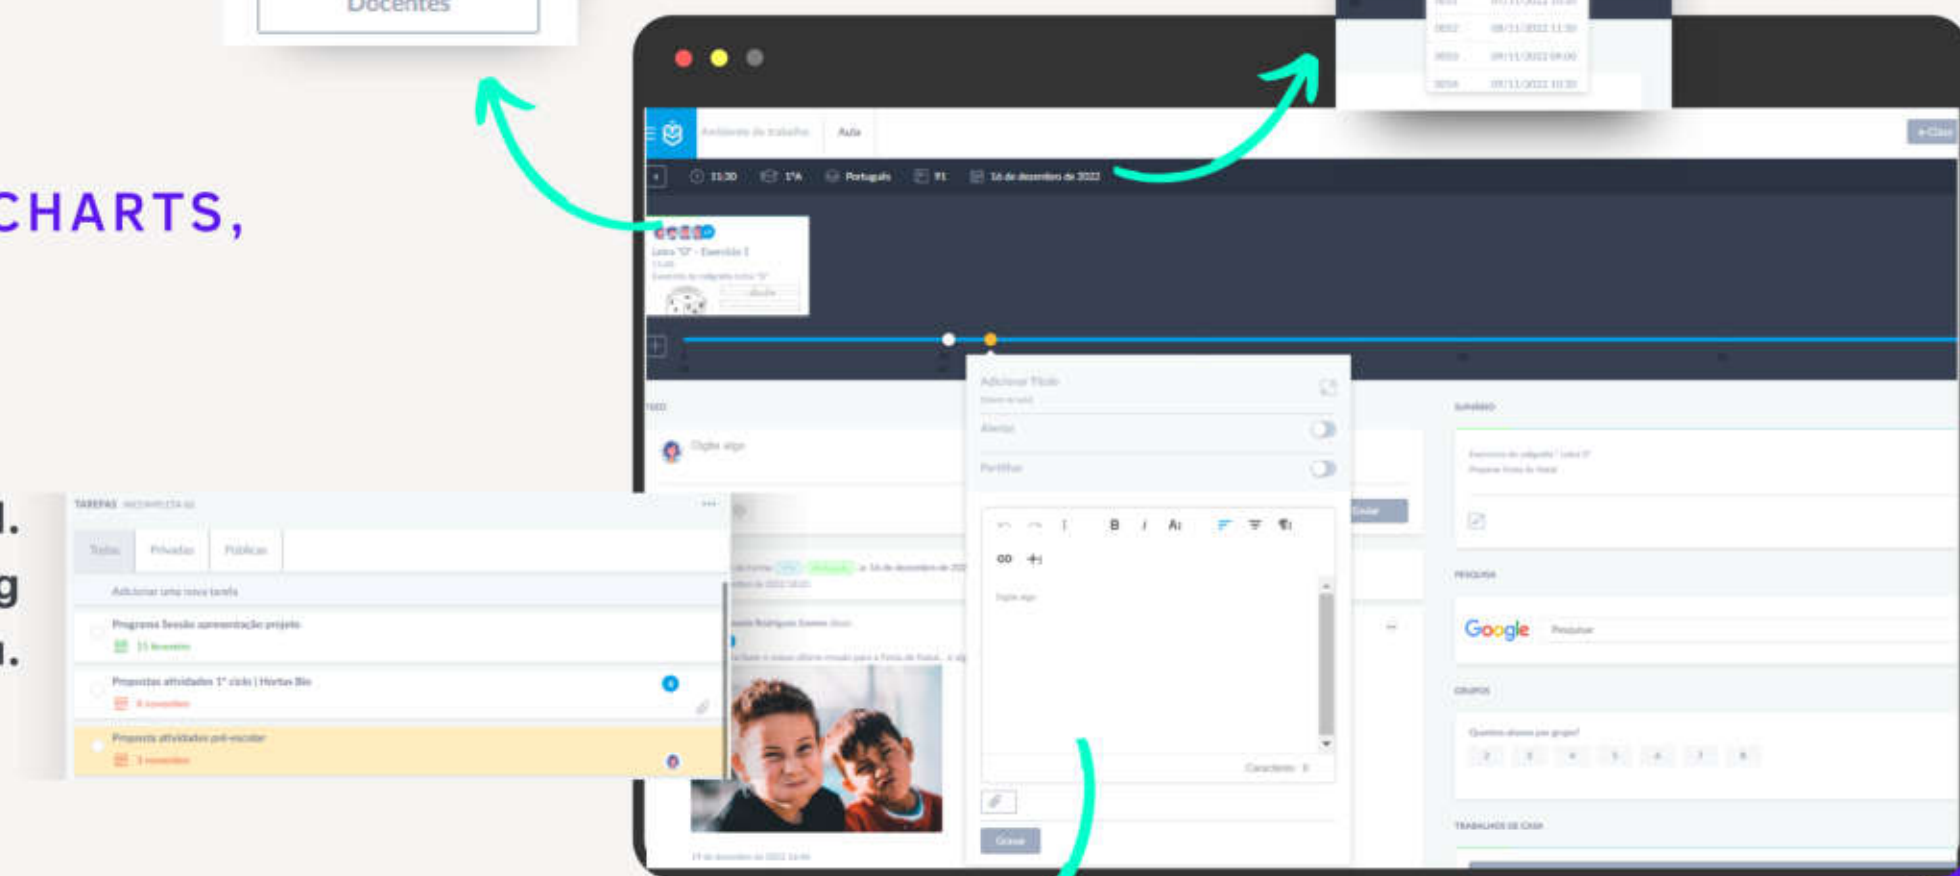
Docentes

CHARTS,

l.
g
l.

Ambiente de trabalho   Aula

11:30   1ºA   Português   91   16 de dezembro de 2022

Letra "D" - Exercício 1

Adicionar Título

Alertar

Partilhar

B I

Gravar

Digite algo

SUMÁRIO

PESQUISA

Google   Pesquisar

GRUPOS

Quantos alunos por grupo?

2 3 4 5 6 7 8

TRABALHOS DE CASA

TAREFAS

Todas   Privadas   Públicas

Adicionar uma nova tarefa

Programa Sessão apresentação projeto

Propostas atividades 1º ciclo | Hortas Bio

Proposta atividades pré-escolar